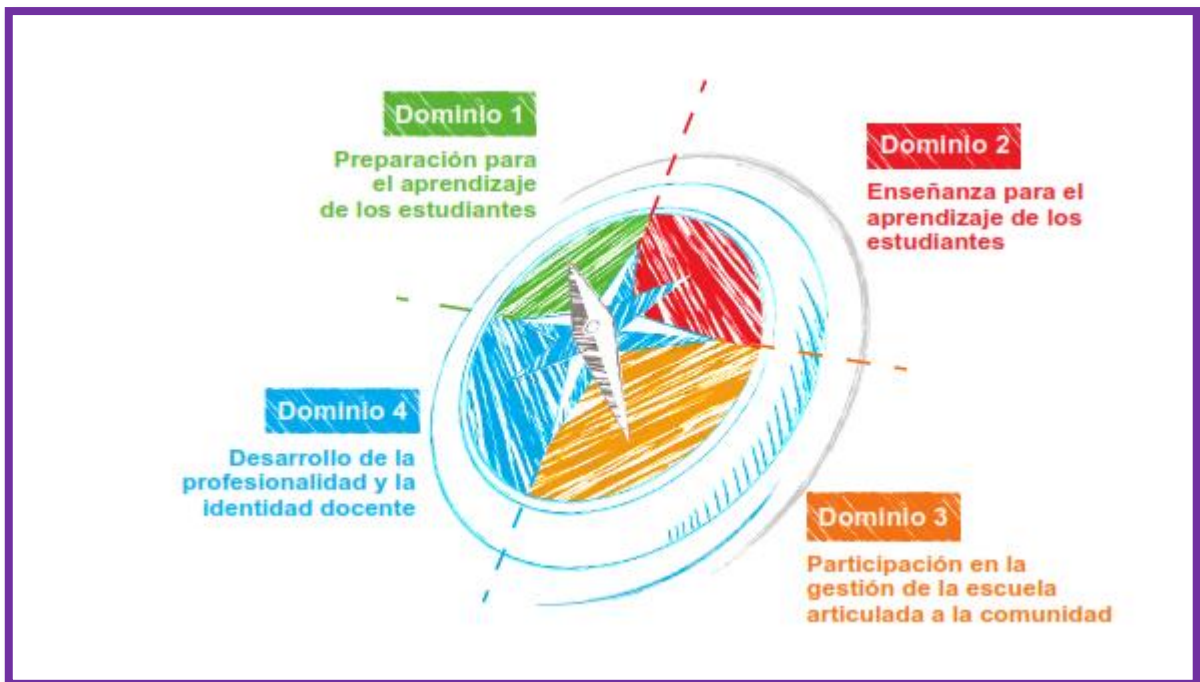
Dominio 1

Preparación para el aprendizaje de los estudiantes

Dominio 2

Enseñanza para el aprendizaje de los estudiantes

Dominio 4

Desarrollo de la profesionalidad y la identidad docente

Dominio 3

Participación en la gestión de la escuela articulada a la comunidad